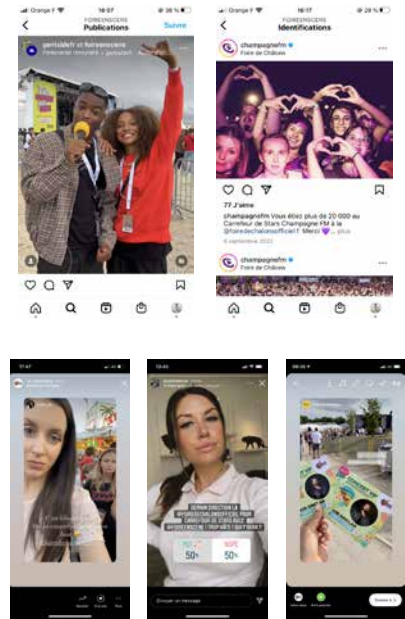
Orange F 16:07 38 %

FOIREENSCENE
Publications
Suivre

gentsidefr et foireenscene
Partenariat rémunéré • gentsidefr

Orange F 16:17 28 %

FOIREENSCENE
Identifications

champagnefm
Foire de Châlons

77 J'aime

champagnefm Vous étiez plus de 20 000 au Carrefour de Stars Champagne FM à la @foiredechalonsofficiel ! Merci 💜 ... plus

6 septembre 2022

champagnefm
Foire de Châlons

DERNIER DIRECTION LA @FOIREDECHALONSOFFICIEL POUR CARREFOUR DE STARS AVEC @FOIREENSCENE ! TROP HÂTE ! QUI Y SERA ?

50%

50%

Envoyer un message